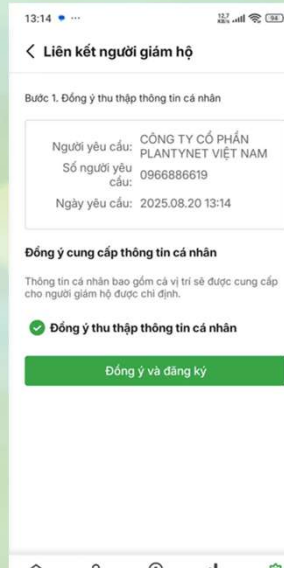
13:14 ...

12.7 KB/s 94

< Liên kết người giám hộ

Bước 1. Đồng ý thu thập thông tin cá nhân

Người yêu cầu: CÔNG TY CỔ PHẦN PLANTYNET VIỆT NAM
Số người yêu cầu: 0966886619
Ngày yêu cầu: 2025.08.20 13:14

Đồng ý cung cấp thông tin cá nhân

Thông tin cá nhân bao gồm cả vị trí sẽ được cung cấp cho người giám hộ được chỉ định.

Đồng ý thu thập thông tin cá nhân

Đồng ý và đăng ký